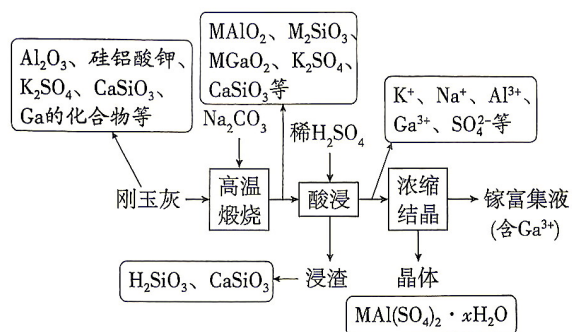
$Al_2O_3$、硅铝酸钾、$K_2SO_4$、$CaSiO_3$、Ga的化合物等

$MAlO_2$、$M_2SiO_3$、$MGaO_2$、$K_2SO_4$、$CaSiO_3$等

$K^+$、$Na^+$、$Al^{3+}$、$Ga^{3+}$、$SO_4^{2-}$等

$Na_2CO_3$

稀$H_2SO_4$

刚玉灰

高温煅烧

酸浸

浓缩结晶

镓富集液
(含$Ga^{3+}$)

$H_2SiO_3$、$CaSiO_3$

浸渣

晶体

$MAl(SO_4)_2 \cdot xH_2O$